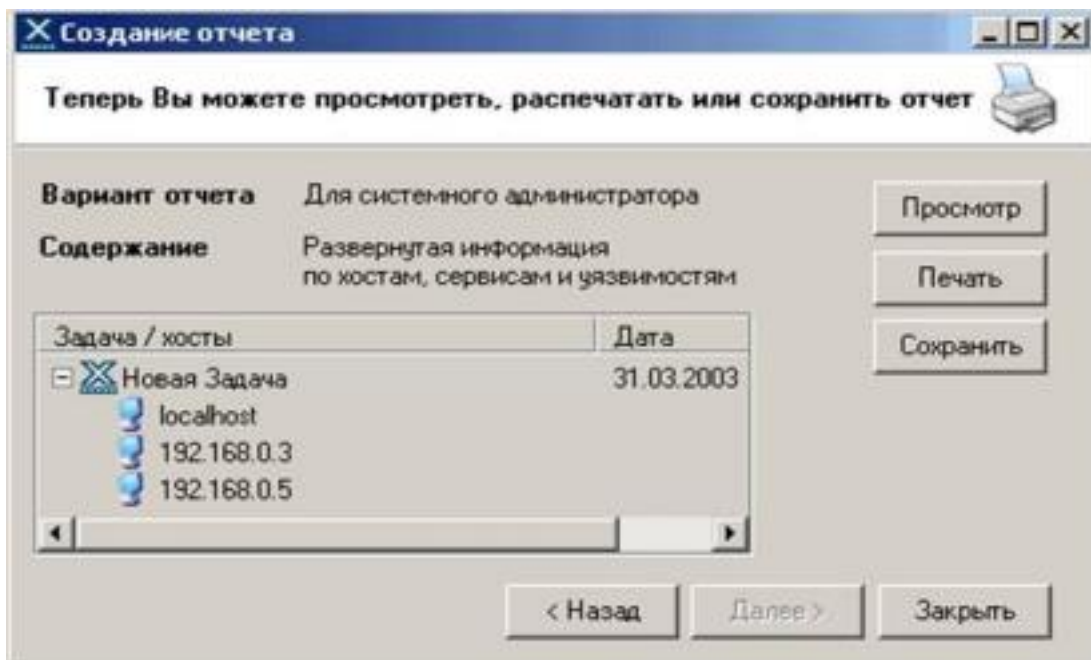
Создание отчета

Теперь Вы можете просмотреть, распечатать или сохранить отчет

Вариант отчета Для системного администратора

Содержание Развернутая информация по хостам, сервисам и уязвимостям

Просмотр

Печать

Сохранить

| Задача / хосты | Дата |
|---|---|
| Новая Задача | 31.03.2003 |
| localhost | |
| 192.168.0.3 | |
| 192.168.0.5 | |

< Назад Далее > Закрыть